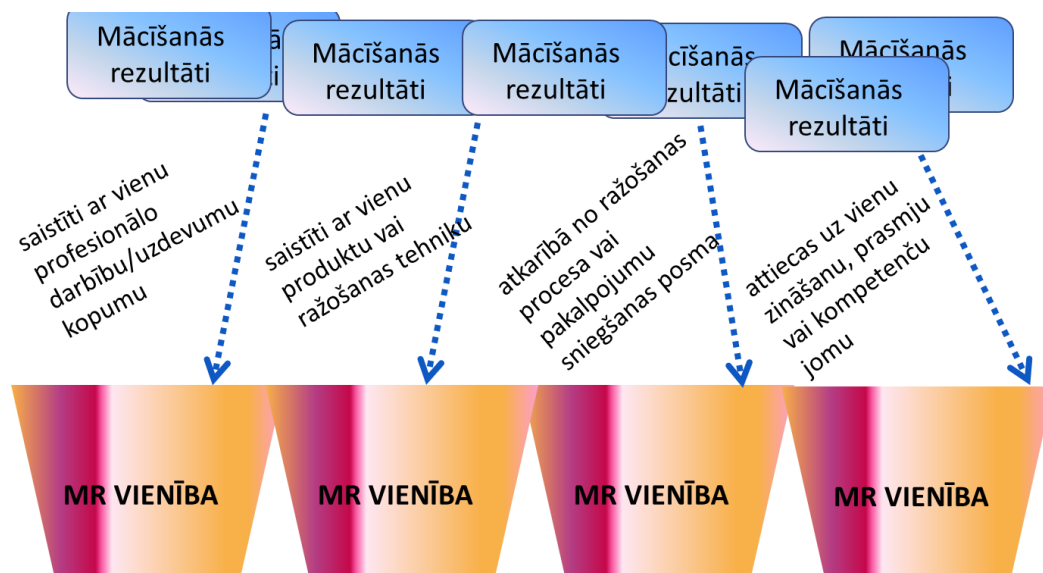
Mācīšanās rezultāti

Mācīšanās rezultāti

Mācīšanās rezultāti

Mācīšanās rezultāti

saistīti ar vienu profesionālo darbību/uzdevumu kopumu

saistīti ar vienu produktu vai ražošanas tehniku

atkarībā no ražošanas procesa vai pakalpojumu sniegšanas posma

attiecas uz vienu zināšanu, prasmju vai kompetenču jomu

MR VIENĪBA

MR VIENĪBA

MR VIENĪBA

MR VIENĪBA